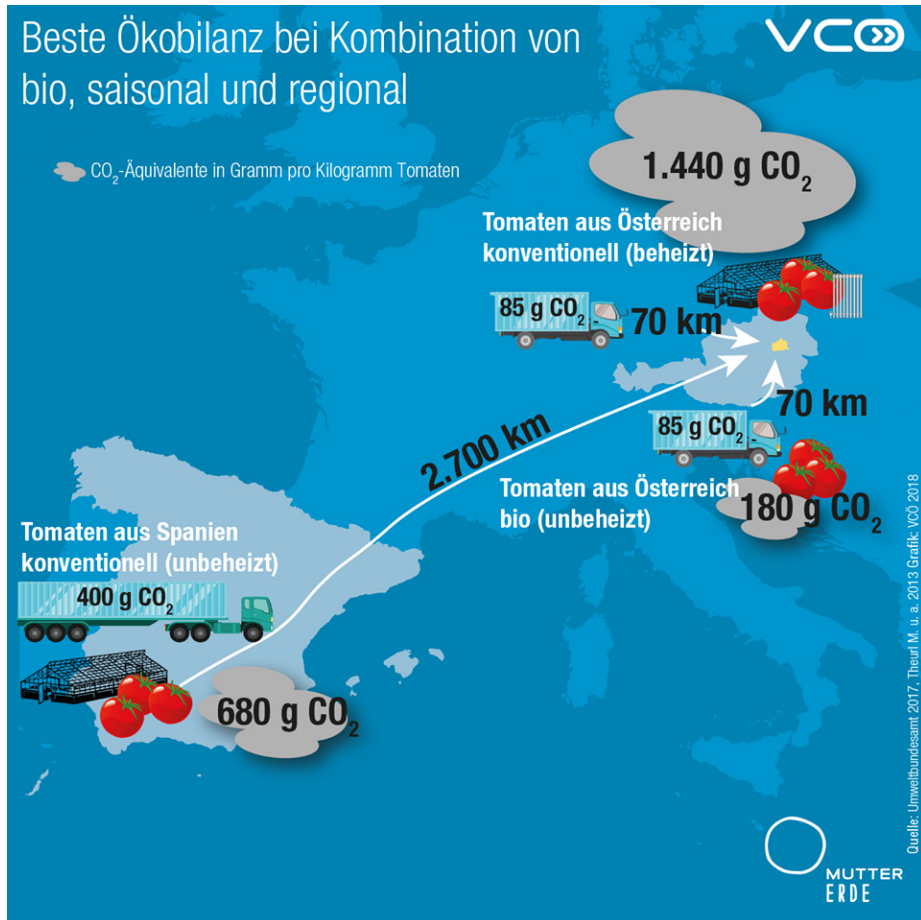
Beste Ökobilanz bei Kombination von bio, saisonal und regional

VCÖ

$CO_2$-Äquivalente in Gramm pro Kilogramm Tomaten

1.440 g $CO_2$

Tomaten aus Österreich konventionell (beheizt)

85 g $CO_2$

70 km

70 km

85 g $CO_2$

2.700 km

Tomaten aus Österreich bio (unbeheizt)

180 g $CO_2$

Tomaten aus Spanien konventionell (unbeheizt)

400 g $CO_2$

680 g $CO_2$

Quelle: Umweltbundesamt 2017, Theurl M. u. a. 2013 Grafik: VCÖ 2018

MUTTER ERDE